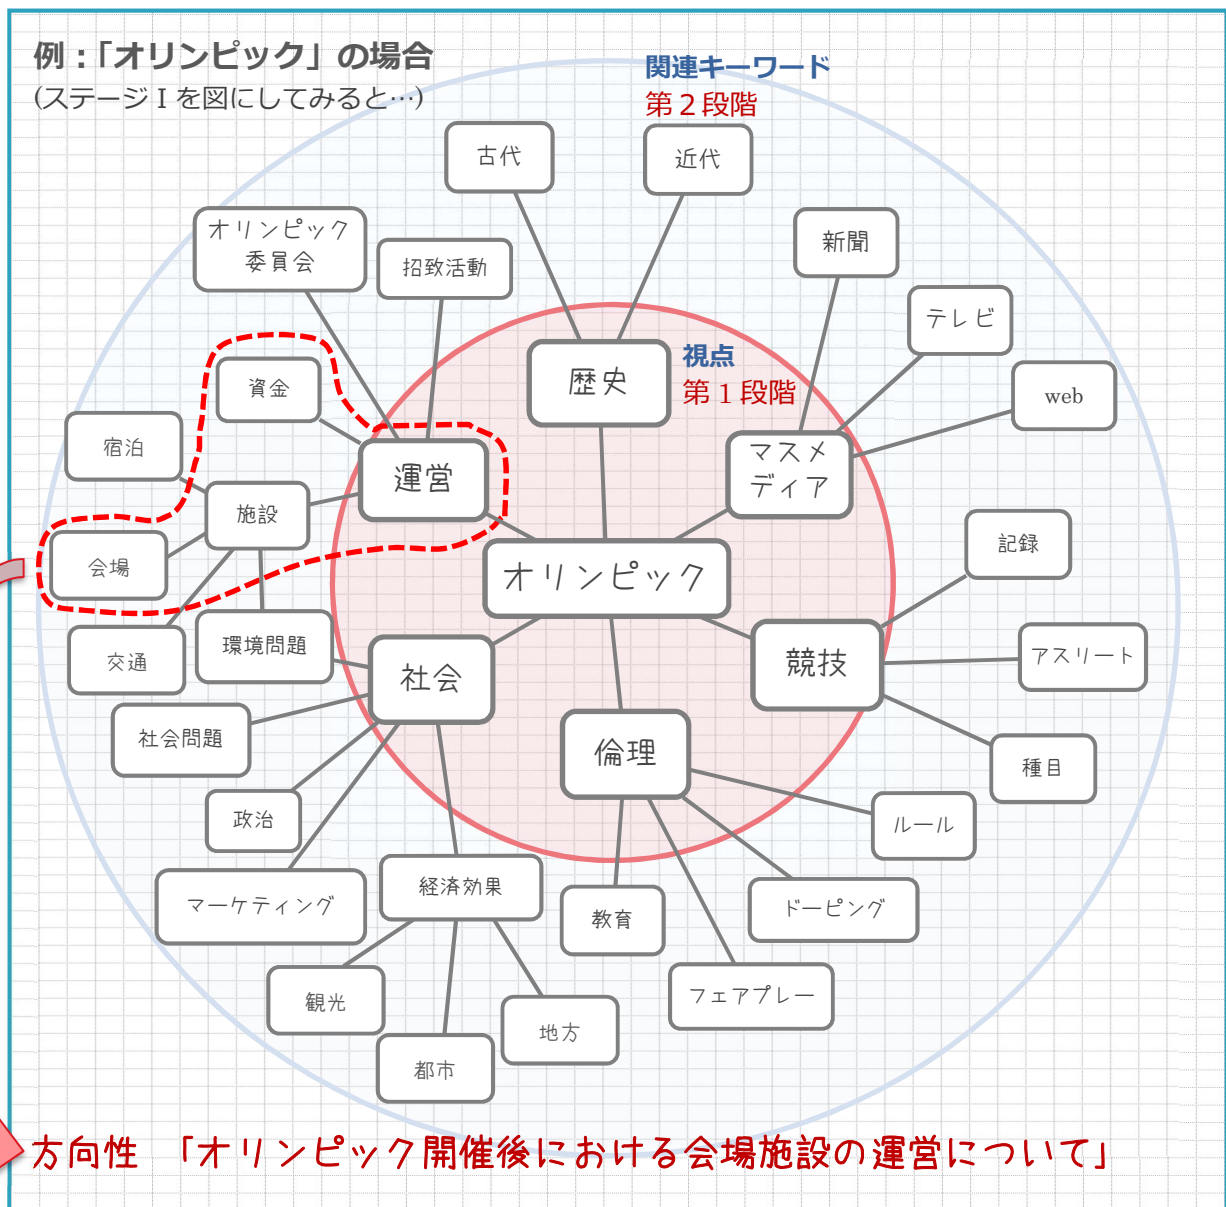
例：「オリンピック」の場合
（ステージⅠを図にしてみると…）

関連キーワード
第２段階

視点
第１段階

古代
近代
オリンピック委員会
招致活動
新聞
テレビ
web
資金
歴史
宿泊
運営
マスメディア
施設
会場
オリンピック
記録
交通
環境問題
社会
競技
アスリート
社会問題
倫理
種目
政治
ルール
マーケティング
経済効果
教育
ドーピング
観光
フェアプレー
地方
都市

方向性　「オリンピック開催後における会場施設の運営について」